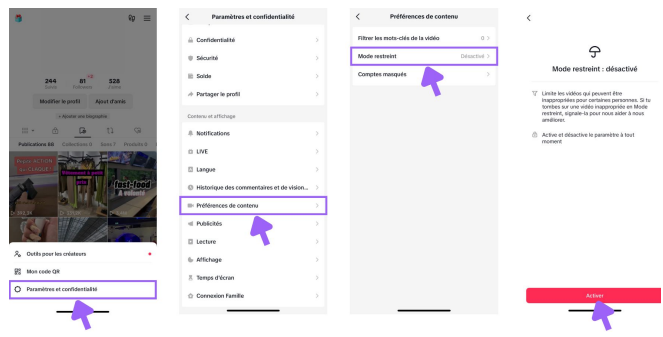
244
Suivis

81
Followers

328
J'aime

Modifier le profil

Ajout d'amis

+ Ajouter une biographie

Publications 86

Collections 0

Sons 7

Produits 0

Outils pour les créateurs

Mon code QR

Paramètres et confidentialité

Paramètres et confidentialité

Confidentialité

Sécurité

Solde

Partager le profil

Contenu et affichage

Notifications

LIVE

Langue

Historique des commentaires et de vision...

Préférences de contenu

Publicités

Lecture

Affichage

Temps d'écran

Connexion Famille

Préférences de contenu

Filtrer les mots-clés de la vidéo 0

Mode restreint Désactivé

Comptes masqués

Mode restreint : désactivé

Limite les vidéos qui peuvent être inappropriées pour certaines personnes. Si tu tombes sur une vidéo inappropriée en Mode restreint, signale-la pour nous aider à nous améliorer.

Active et désactive le paramètre à tout moment

Activer